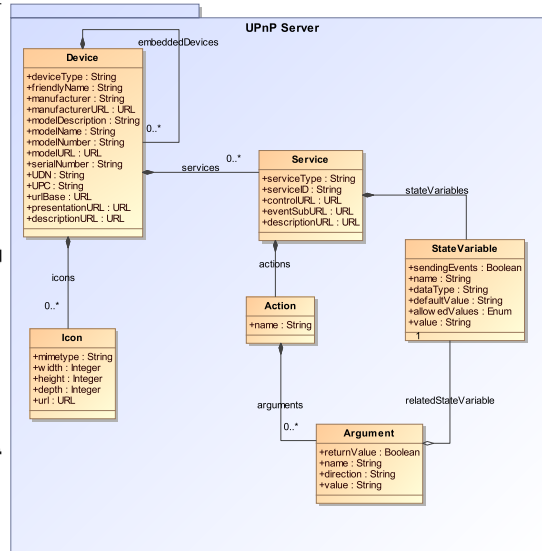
UPnP Server

embeddedDevices

Device
+deviceType : String
+friendlyName : String
+manufacturer : String
+manufacturerURL : URL
+modelDescription : String
+modelName : String
+modelNumber : String
+modelURL : URL
+serialNumber : String
+UDN : String
+UPC : String
+urlBase : URL
+presentationURL : URL
+descriptionURL : URL

0..*

services
0..*

Service
+serviceType : String
+serviceID : String
+controlURL : URL
+eventSubURL : URL
+descriptionURL : URL

stateVariables

StateVariable
+sendingEvents : Boolean
+name : String
+dataType : String
+defaultValue : String
+allowedValues : Enum
+value : String
1

icons
0..*

Icon
+mimetype : String
+width : Integer
+height : Integer
+depth : Integer
+url : URL

actions

Action
+name : String

arguments
0..*

relatedStateVariable

Argument
+returnValue : Boolean
+name : String
+direction : String
+value : String